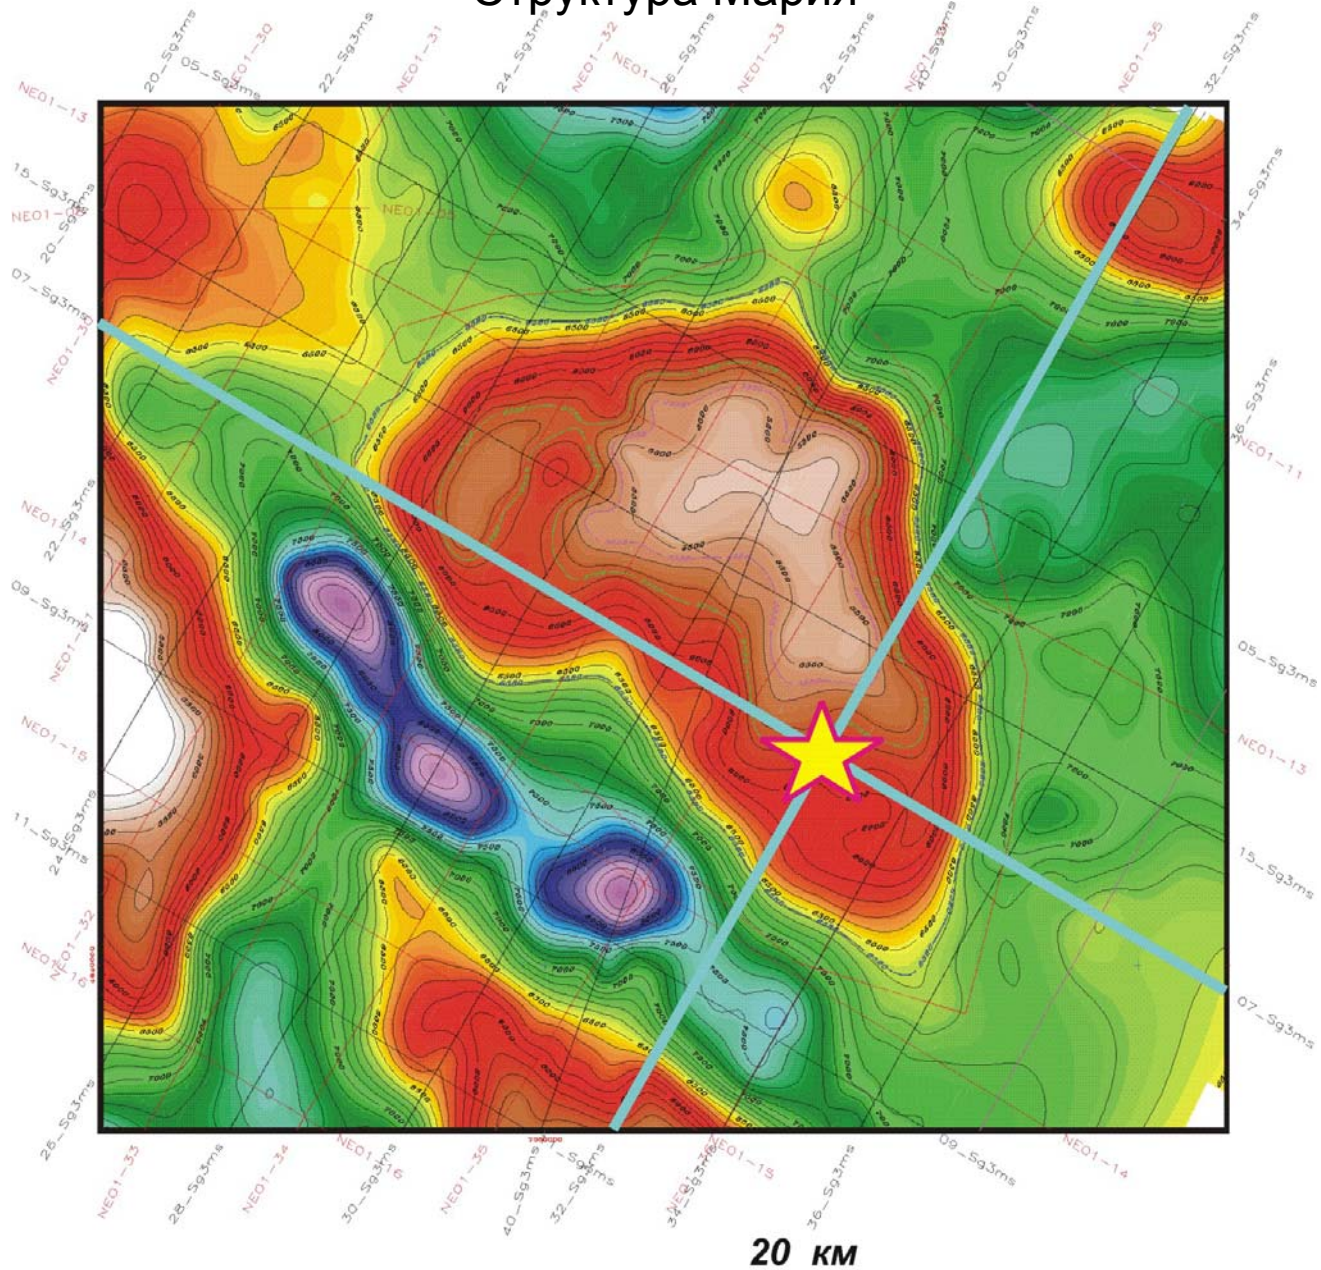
Структура Мария

20_Sg3ms
05_Sg3ms
NEO1-30
22_Sg3ms
NEO1-31
24_Sg3ms
NEO1-32
NEO1-
26_Sg3ms
NEO1-33
28_Sg3ms
NEO1-
40_Sg3ms
30_Sg3ms
NEO1-35
32_Sg3ms
NEO1-13
15_Sg3ms
NEO1-
20_Sg3ms
07_Sg3ms
NEO1-3
34_Sg3ms
36_Sg3ms
NEO1-11
NEO1-14
22_Sg3ms
09_Sg3ms
NEO1-
05_Sg3ms
NEO1-15
NEO1-13
11_Sg3ms
24_Sg3ms
15_Sg3ms
NEO1-32
NEO1-16
07_Sg3ms
26_Sg3ms
NEO1-33
28_Sg3ms
NEO1-34
NEO1-16
30_Sg3ms
NEO1-35
40_Sg3ms
32_Sg3ms
NEO1-
34_Sg3ms
NEO1-15
36_Sg3ms
09_Sg3ms
NEO1-14
7500
7000
6500
6000
8500

20 км